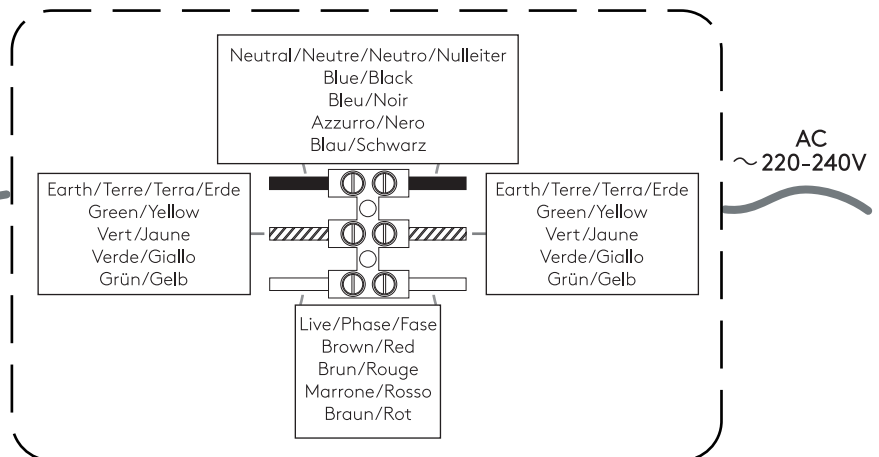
Neutral/Neutre/Neutro/Nulleiter
Blue/Black
Bleu/Noir
Azzurro/Nero
Blau/Schwarz

AC
$\sim$220-240V

Earth/Terre/Terra/Erde
Green/Yellow
Vert/Jaune
Verde/Giallo
Grün/Gelb

Earth/Terre/Terra/Erde
Green/Yellow
Vert/Jaune
Verde/Giallo
Grün/Gelb

Live/Phase/Fase
Brown/Red
Brun/Rouge
Marrone/Rosso
Braun/Rot